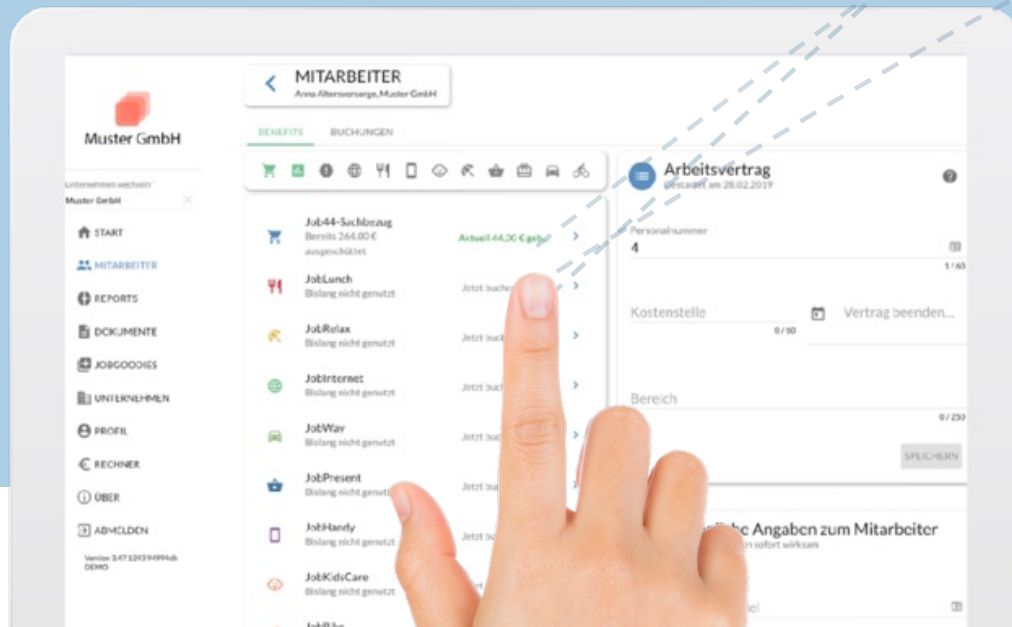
Muster GmbH

Unternehmen wechseln
Muster GmbH

START
MITARBEITER
REPORTS
DOKUMENTE
JOBGOODIES
UNTERNEHMEN
PROFIL
RECHNER
ÜBER
ABMELDEN

Version 3.47.1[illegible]
DEMO

MITARBEITER
Anna Altersvorsorge, Muster GmbH

BENEFITS BUCHUNGEN

Job44-Sachbezug
Bereits 264,00 € ausgeschüttet
Aktuell 44,00 € geb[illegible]

JobLunch
Bislang nicht genutzt
Jetzt buche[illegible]

JobRelax
Bislang nicht genutzt
Jetzt buc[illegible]

JobInternet
Bislang nicht genutzt
Jetzt buc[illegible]

JobWay
Bislang nicht genutzt
Jetzt buc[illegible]

JobPresent
Bislang nicht genutzt
Jetzt buc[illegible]

JobHandy
Bislang nicht genutzt
Jetzt buc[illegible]

JobKidsCare
Bislang nicht genutzt

JobBike

Arbeitsvertrag
Gestartet am 28.02.2019

Personalnummer
4
1 / 60

Kostenstelle
0 / 50
Vertrag beenden...

Bereich
0 / 250

SPEICHERN

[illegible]liche Angaben zum Mitarbeiter
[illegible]n sofort wirksam

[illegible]el